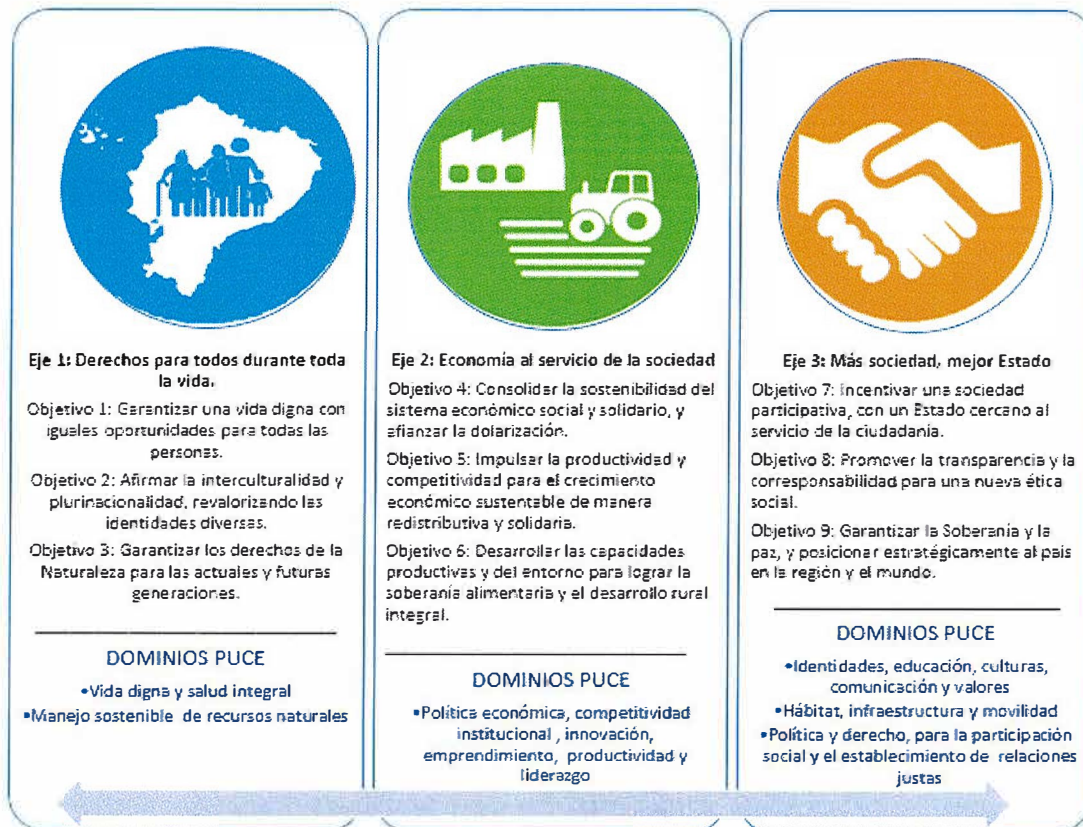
Eje 1: Derechos para todos durante toda la vida.

Objetivo 1: Garantizar una vida digna con iguales oportunidades para todas las personas.

Objetivo 2: Afirmar la interculturalidad y plurinacionalidad, revalorizando las identidades diversas.

Objetivo 3: Garantizar los derechos de la Naturaleza para las actuales y futuras generaciones.

DOMINIOS PUCE

•Vida digna y salud integral
•Manejo sostenible de recursos naturales

Eje 2: Economía al servicio de la sociedad

Objetivo 4: Consolidar la sostenibilidad del sistema económico social y solidario, y afianzar la dolarización.

Objetivo 5: Impulsar la productividad y competitividad para el crecimiento económico sustentable de manera redistributiva y solidaria.

Objetivo 6: Desarrollar las capacidades productivas y del entorno para lograr la soberanía alimentaria y el desarrollo rural integral.

DOMINIOS PUCE

•Política económica, competitividad institucional , innovación, emprendimiento, productividad y liderazgo

Eje 3: Más sociedad, mejor Estado

Objetivo 7: Incentivar una sociedad participativa, con un Estado cercano al servicio de la ciudadanía.

Objetivo 8: Promover la transparencia y la corresponsabilidad para una nueva ética social.

Objetivo 9: Garantizar la Soberanía y la paz, y posicionar estratégicamente al país en la región y el mundo.

DOMINIOS PUCE

•Identidades, educación, culturas, comunicación y valores
•Hábitat, infraestructura y movilidad
•Política y derecho, para la participación social y el establecimiento de relaciones justas